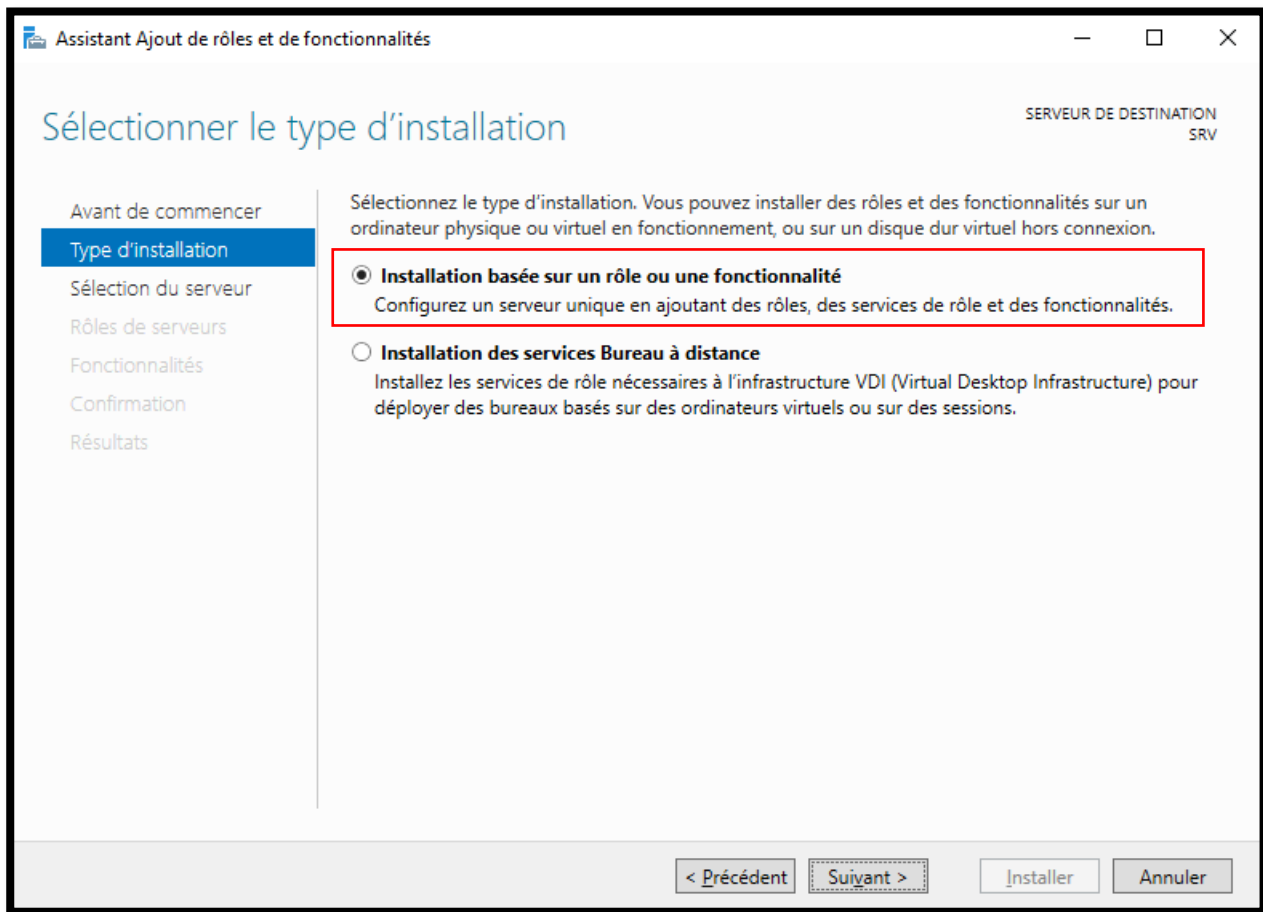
Assistant Ajout de rôles et de fonctionnalités

Sélectionner le type d’installation

SERVEUR DE DESTINATION
SRV

Avant de commencer
Type d’installation
Sélection du serveur
Rôles de serveurs
Fonctionnalités
Confirmation
Résultats

Sélectionnez le type d’installation. Vous pouvez installer des rôles et des fonctionnalités sur un ordinateur physique ou virtuel en fonctionnement, ou sur un disque dur virtuel hors connexion.

Installation basée sur un rôle ou une fonctionnalité
Configurez un serveur unique en ajoutant des rôles, des services de rôle et des fonctionnalités.

Installation des services Bureau à distance
Installez les services de rôle nécessaires à l’infrastructure VDI (Virtual Desktop Infrastructure) pour déployer des bureaux basés sur des ordinateurs virtuels ou sur des sessions.

< Précédent
Suivant >
Installer
Annuler